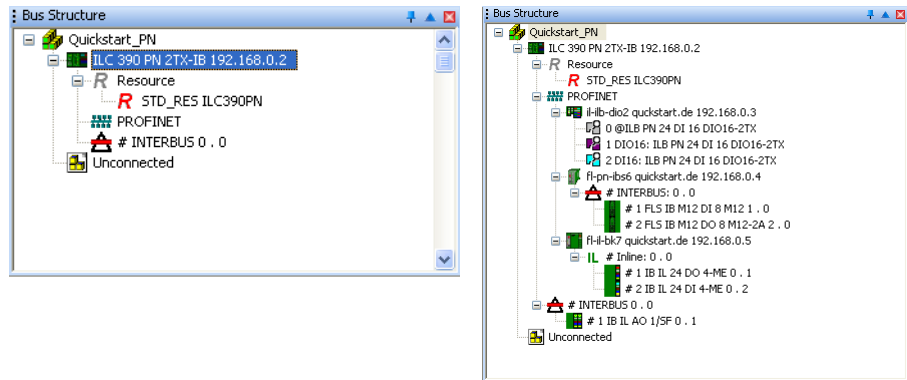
Bus Structure

Quickstart_PN
ILC 390 PN 2TX-IB 192.168.0.2
R Resource
R STD_RES ILC390PN
PROFINET
# INTERBUS 0 . 0
Unconnected

Bus Structure

Quickstart_PN
ILC 390 PN 2TX-IB 192.168.0.2
R Resource
R STD_RES ILC390PN
PROFINET
il-ib-dio2 quickstart.de 192.168.0.3
0 @ILB PN 24 DI 16 DIO16-2TX
1 DIO16: ILB PN 24 DI 16 DIO16-2TX
2 DI16: ILB PN 24 DI 16 DIO16-2TX
fl-pn-ibs6 quickstart.de 192.168.0.4
# INTERBUS: 0 . 0
# 1 FLS IB M12 DI 8 M12 1 . 0
# 2 FLS IB M12 DO 8 M12-2A 2 . 0
fl-il-bk7 quickstart.de 192.168.0.5
IL # Inline: 0 . 0
# 1 IB IL 24 DO 4-ME 0 . 1
# 2 IB IL 24 DI 4-ME 0 . 2
# INTERBUS 0 . 0
# 1 IB IL AO 1/SF 0 . 1
Unconnected